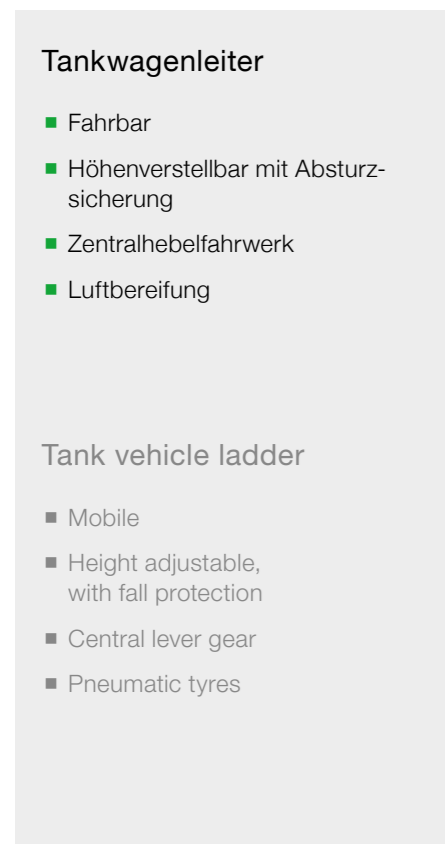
Tankwagenleiter

- Fahrbar
- Höhenverstellbar mit Absturzsicherung
- Zentralhebelfahrwerk
- Luftbereifung

Tank vehicle ladder

- Mobile
- Height adjustable, with fall protection
- Central lever gear
- Pneumatic tyres